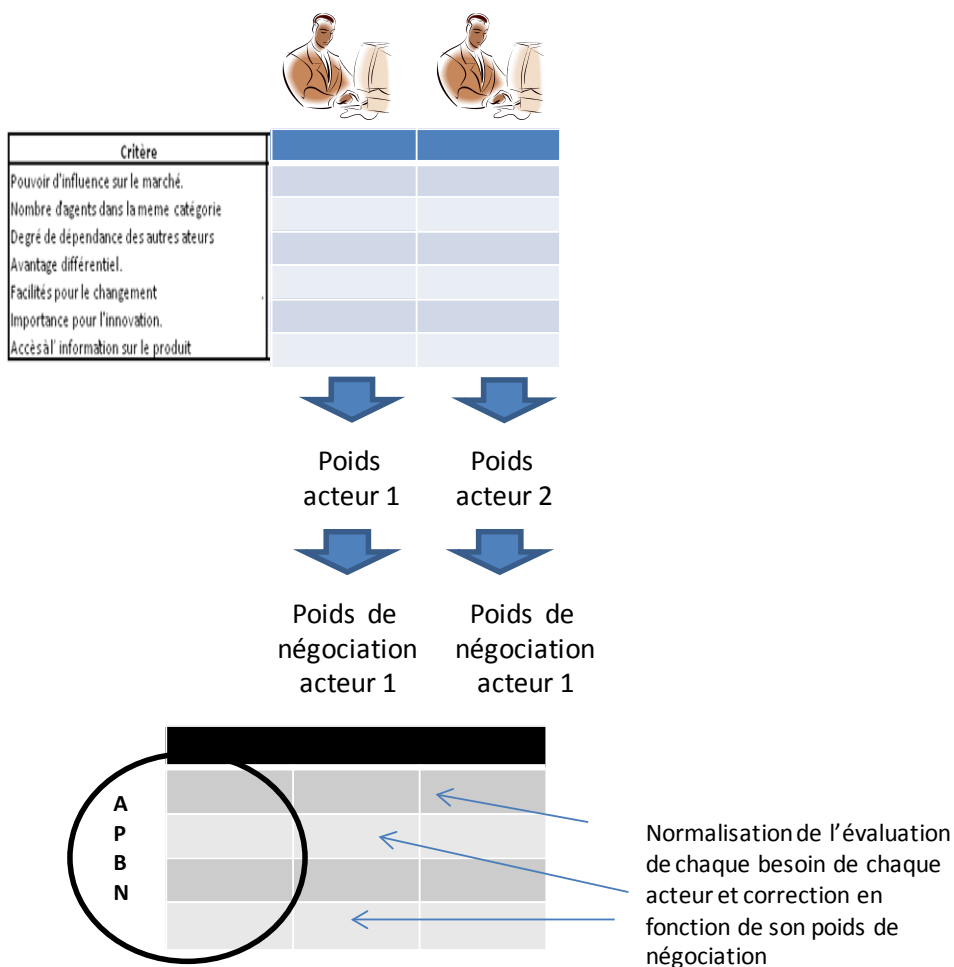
| Critère |
|---|
| Pouvoir d'influence sur le marché. |
| Nombre d'agents dans la meme catégorie |
| Degré de dépendance des autres ateurs |
| Avantage différentiel. |
| Facilités pour le changement |
| Importance pour l'innovation. |
| Accès à l' information sur le produit |

Poids acteur 1

Poids acteur 2

Poids de négociation acteur 1

Poids de négociation acteur 1

A
P
B
N

Normalisation de l'évaluation de chaque besoin de chaque acteur et correction en fonction de son poids de négociation